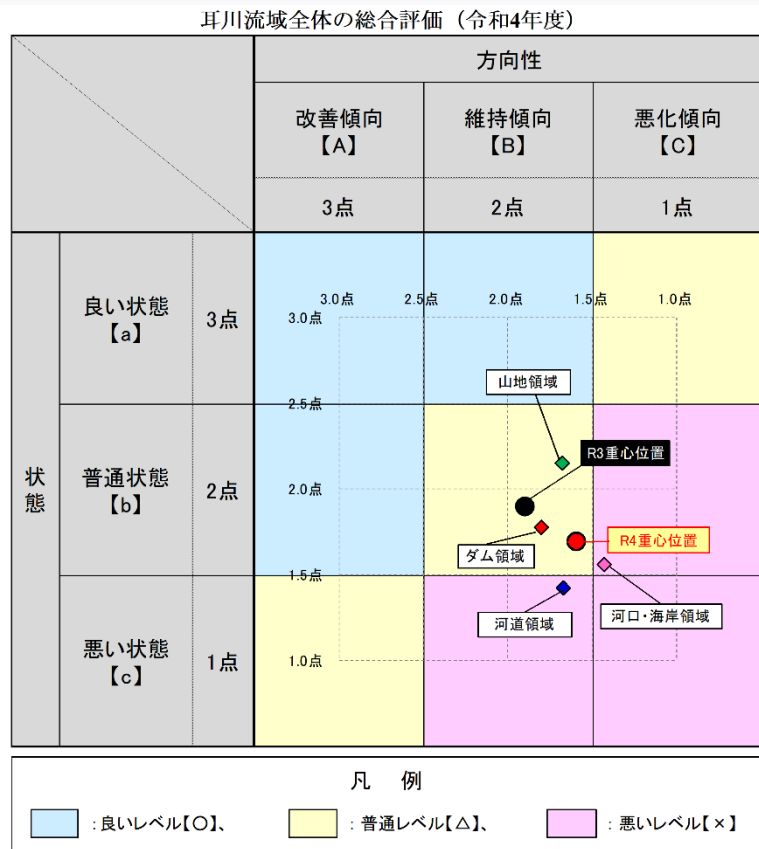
耳川流域全体の総合評価（令和4年度）

| | | | 方向性 | | |
|---|---|---|---|---|---|
| | | | 改善傾向【A】 | 維持傾向【B】 | 悪化傾向【C】 |
| | | | 3点 | 2点 | 1点 |
| 状態 | 良い状態【a】 | 3点 | | | |
| | 普通状態【b】 | 2点 | | | |
| | 悪い状態【c】 | 1点 | | | |

3.0点 2.5点 2.0点 1.5点 1.0点

3.0点
2.5点
2.0点
1.5点
1.0点

山地領域
R3重心位置
ダム領域
R4重心位置
河口・海岸領域
河道領域

凡　例

：良いレベル【○】、 ：普通レベル【△】、 ：悪いレベル【×】